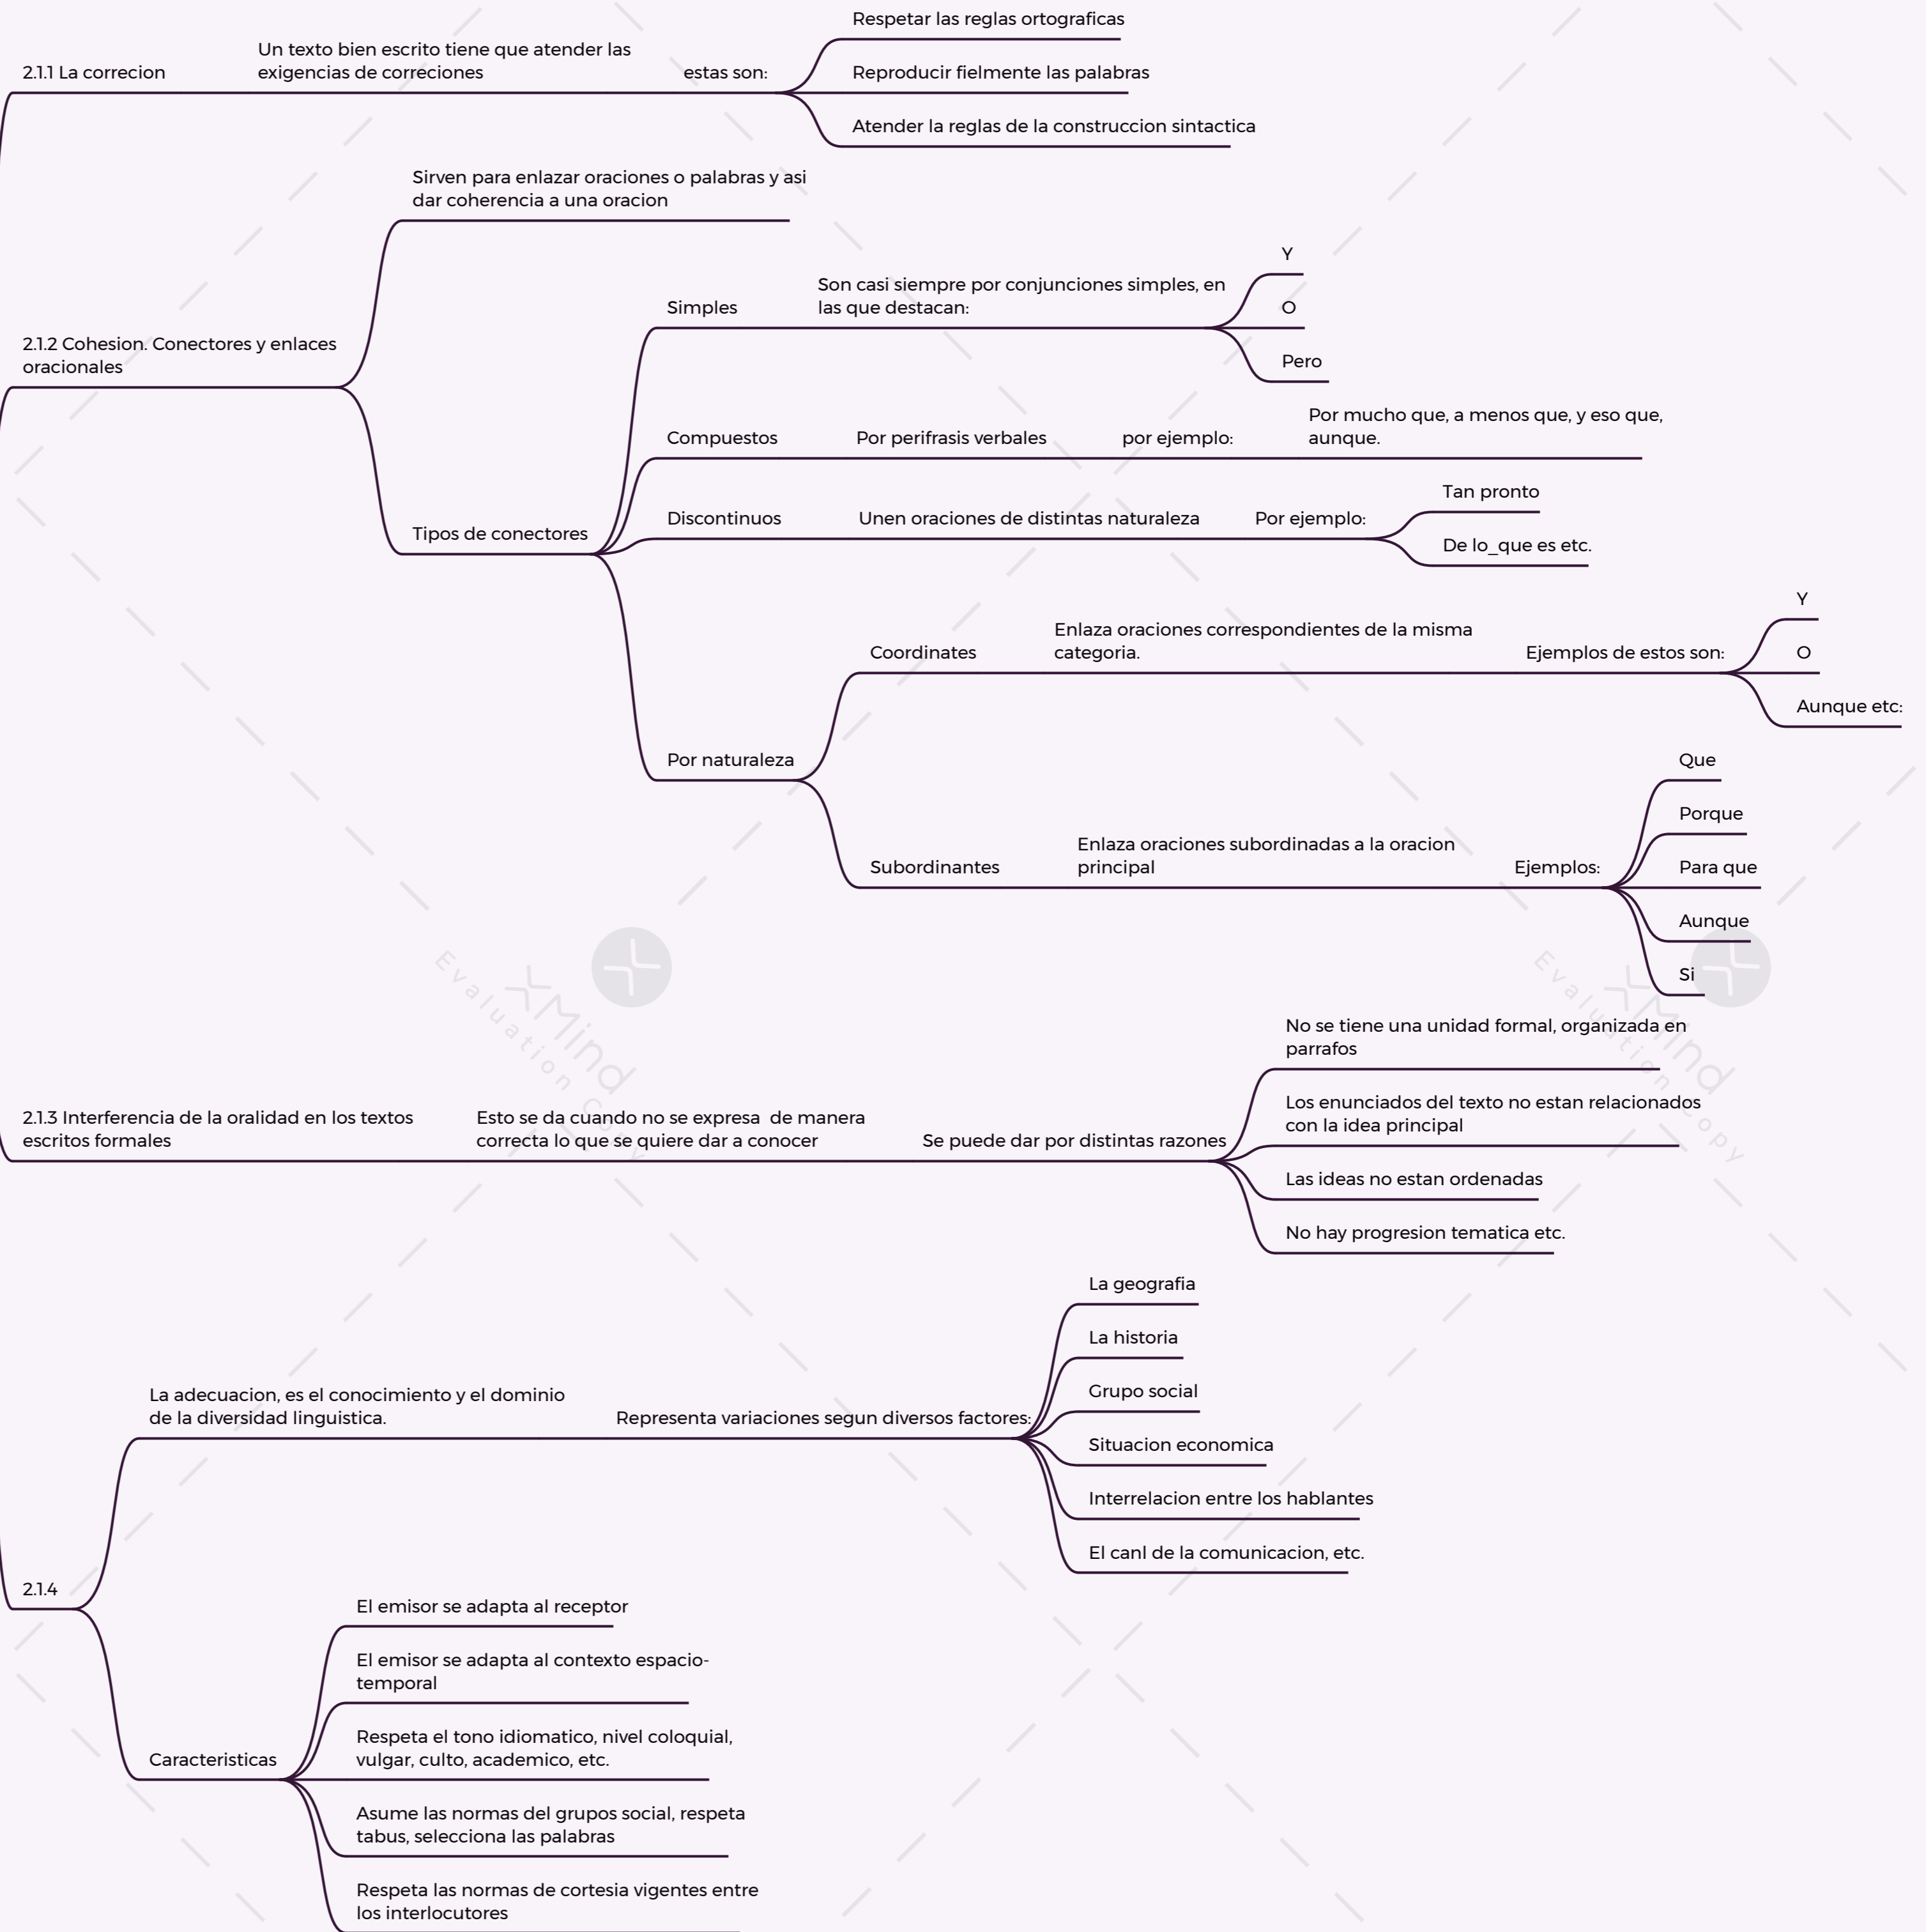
2.1.1 La correcion

Un texto bien escrito tiene que atender las exigencias de correciones

estas son:

Respetar las reglas ortograficas

Reproducir fielmente las palabras

Atender la reglas de la construccion sintactica

2.1.2 Cohesion. Conectores y enlaces oracionales

Sirven para enlazar oraciones o palabras y asi dar coherencia a una oracion

Tipos de conectores

Simples

Son casi siempre por conjunciones simples, en las que destacan:

Y

O

Pero

Compuestos

Por perifrasis verbales

por ejemplo:

Por mucho que, a menos que, y eso que, aunque.

Discontinuos

Unen oraciones de distintas naturaleza

Por ejemplo:

Tan pronto

De lo_que es etc.

Por naturaleza

Coordinates

Enlaza oraciones correspondientes de la misma categoria.

Ejemplos de estos son:

Y

O

Aunque etc:

Subordinantes

Enlaza oraciones subordinadas a la oracion principal

Ejemplos:

Que

Porque

Para que

Aunque

Si

2.1.3 Interferencia de la oralidad en los textos escritos formales

Esto se da cuando no se expresa de manera correcta lo que se quiere dar a conocer

Se puede dar por distintas razones

No se tiene una unidad formal, organizada en parrafos

Los enunciados del texto no estan relacionados con la idea principal

Las ideas no estan ordenadas

No hay progresion tematica etc.

XMind Evaluation Copy

XMind Evaluation Copy

2.1.4

La adecuacion, es el conocimiento y el dominio de la diversidad linguistica.

Representa variaciones segun diversos factores:

La geografia

La historia

Grupo social

Situacion economica

Interrelacion entre los hablantes

El canl de la comunicacion, etc.

Caracteristicas

El emisor se adapta al receptor

El emisor se adapta al contexto espacio-temporal

Respeta el tono idiomatico, nivel coloquial, vulgar, culto, academico, etc.

Asume las normas del grupos social, respeta tabus, selecciona las palabras

Respeta las normas de cortesia vigentes entre los interlocutores